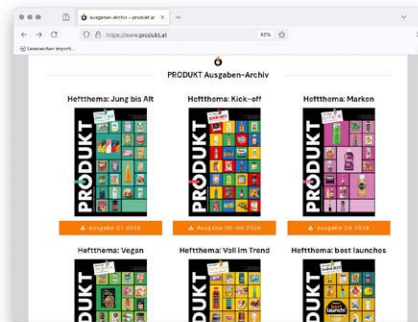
Ausgaben-Archiv » produkt.at
https://www.produkt.at
80%
Lesezeichen import...

PRODUKT Ausgaben-Archiv

Heftthema: Jung bis Alt
PRODUKT
Ausgabe 07 2024

Heftthema: Kick-off
PRODUKT
Ausgabe 05-06 2024

Heftthema: Marken
PRODUKT
Ausgabe 04 2024

Heftthema: Vegan
PRODUKT

Heftthema: Voll im Trend
PRODUKT

Heftthema: best launches
PRODUKT